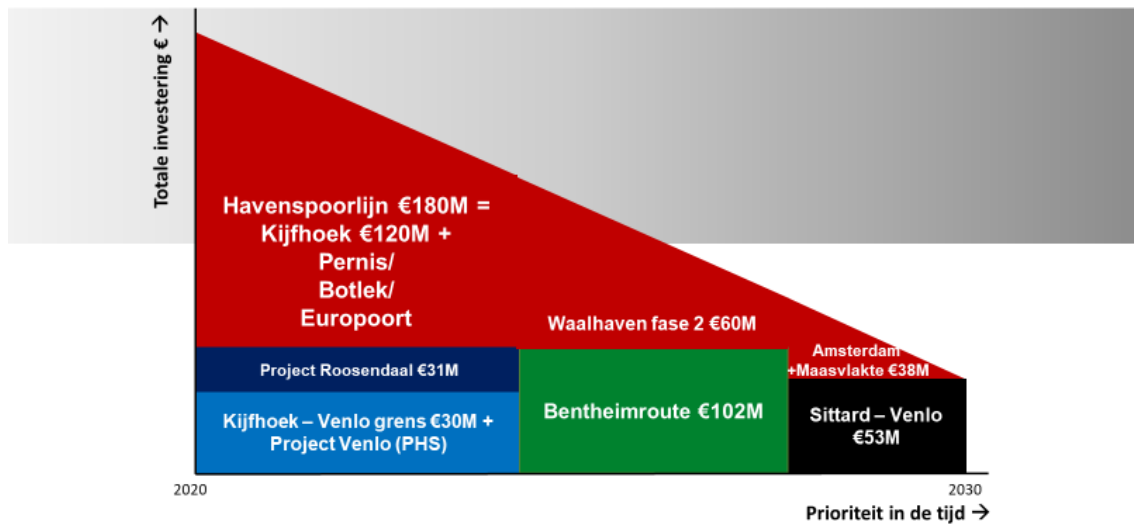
Totale investering € →

Havenspoorlijn €180M = Kijfhoek €120M + Pernis/ Botlek/ Europoort

Waalhaven fase 2 €60M

Amsterdam +Maasvlakte €38M

Project Roosendaal €31M

Kijfhoek – Venlo grens €30M + Project Venlo (PHS)

Bentheimroute €102M

Sittard – Venlo €53M

2020

2030

Prioriteit in de tijd →